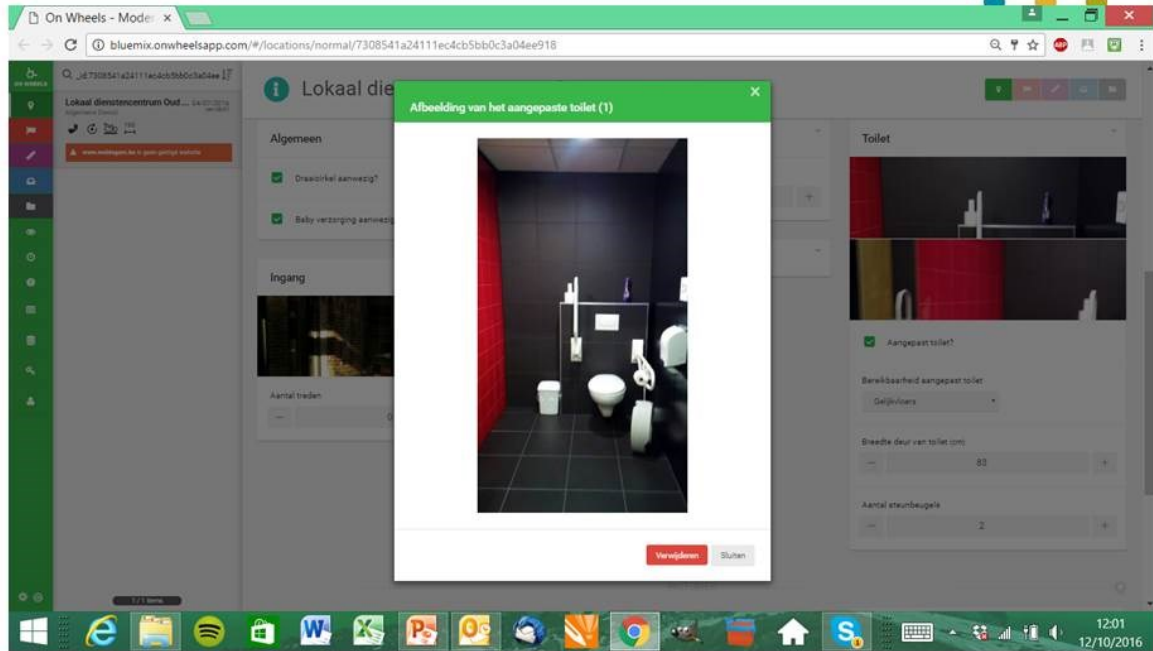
On Wheels - Moder ×

bluemix.onwheelsapp.com/#/locations/normal/7308541a24111ec4cb5bb0c3a04ee918

Lokaal dienstencentrum Oud...

Lokaal die

Algemeen

Draaicirkel aanwezig?

Baby verzorging aanwezig

Ingang

Aantal treden

Afbeelding van het aangepaste toilet (1)

Verwijderen

Sluiten

Toilet

Aangepast toilet?

Bereikbaarheid aangepast toilet

Gelijkvloers

Breedte deur van toilet (cm)

83

Aantal steunbeugels

2

1 / 1 items

12:01
12/10/2016